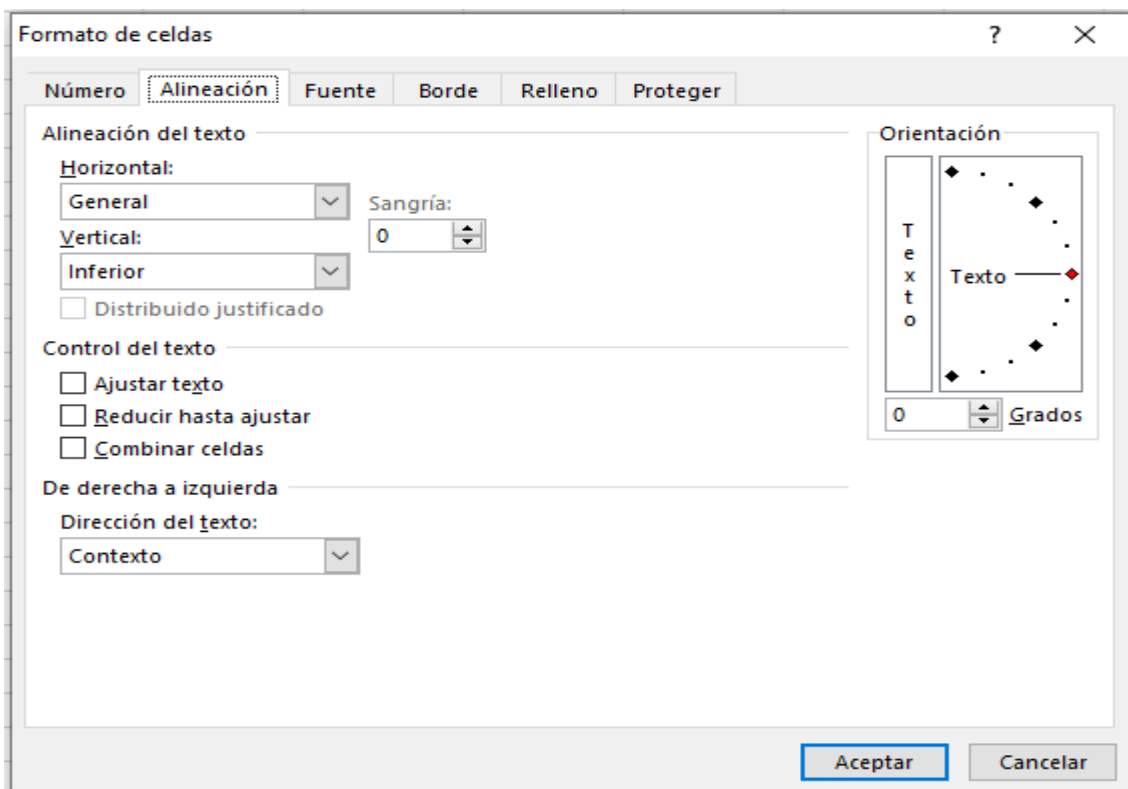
Formato de celdas

?

X

Número

Alineación

Fuente

Borde

Relleno

Proteger

Alineación del texto

Horizontal:

General

Sangría:

0

Vertical:

Inferior

Distribuido justificado

Control del texto

Ajustar texto

Reducir hasta ajustar

Combinar celdas

De derecha a izquierda

Dirección del texto:

Contexto

Orientación

T
e
x
t
o

Texto

0

Grados

Aceptar

Cancelar